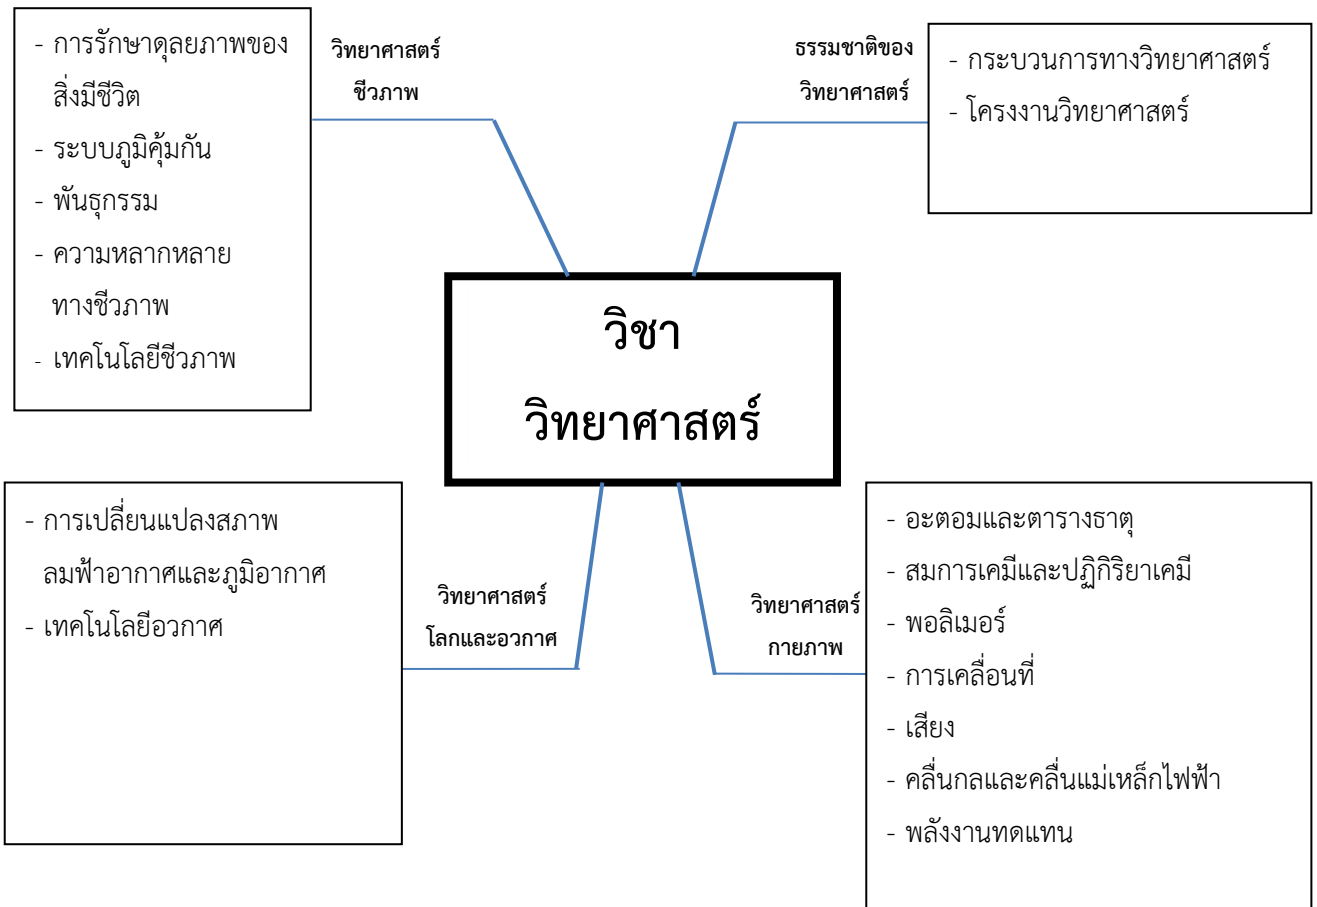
- การรักษาดุลยภาพของสิ่งมีชีวิต
- ระบบภูมิคุ้มกัน
- พันธุกรรม
- ความหลากหลายทางชีวภาพ
- เทคโนโลยีชีวภาพ

วิทยาศาสตร์ชีวภาพ

ธรรมชาติของวิทยาศาสตร์

- กระบวนการทางวิทยาศาสตร์
- โครงงานวิทยาศาสตร์

วิชา
วิทยาศาสตร์

- การเปลี่ยนแปลงสภาพลมฟ้าอากาศและภูมิอากาศ
- เทคโนโลยีอวกาศ

วิทยาศาสตร์โลกและอวกาศ

วิทยาศาสตร์กายภาพ

- อะตอมและตารางธาตุ
- สมการเคมีและปฏิกิริยาเคมี
- พอลิเมอร์
- การเคลื่อนที่
- เสียง
- คลื่นกลและคลื่นแม่เหล็กไฟฟ้า
- พลังงานทดแทน